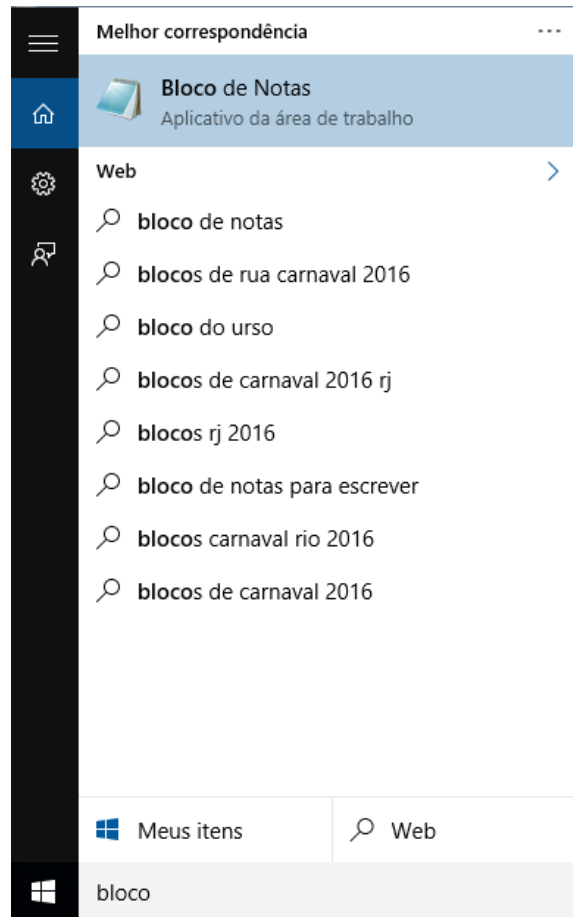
Melhor correspondência

Bloco de Notas
Aplicativo da área de trabalho

Web

bloco de notas

blocos de rua carnaval 2016

bloco do urso

blocos de carnaval 2016 rj

blocos rj 2016

bloco de notas para escrever

blocos carnaval rio 2016

blocos de carnaval 2016

Meus itens

Web

bloco